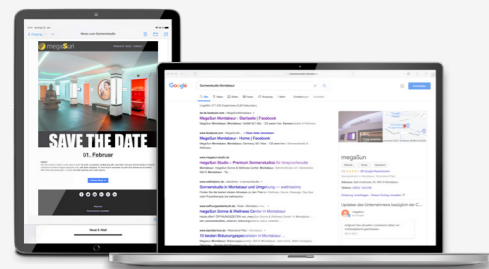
megaSun

SAVE THE DATE

01. Februar

Google

Sonnenstudio Montabaur

MegaSun Montabaur - Startseite | Facebook

MegaSun Montabaur - Home | Facebook

MegaSun Studio - Premium Sonnenstudio für Verspochstrasse

Sonnenstudio in Montabaur und Umgebung

megaSun Sonne & Wellness Center in Montabaur

10 besten Bräunungsstudios in Montabaur

megaSun

Updates des Unternehmens bezüglich der C...